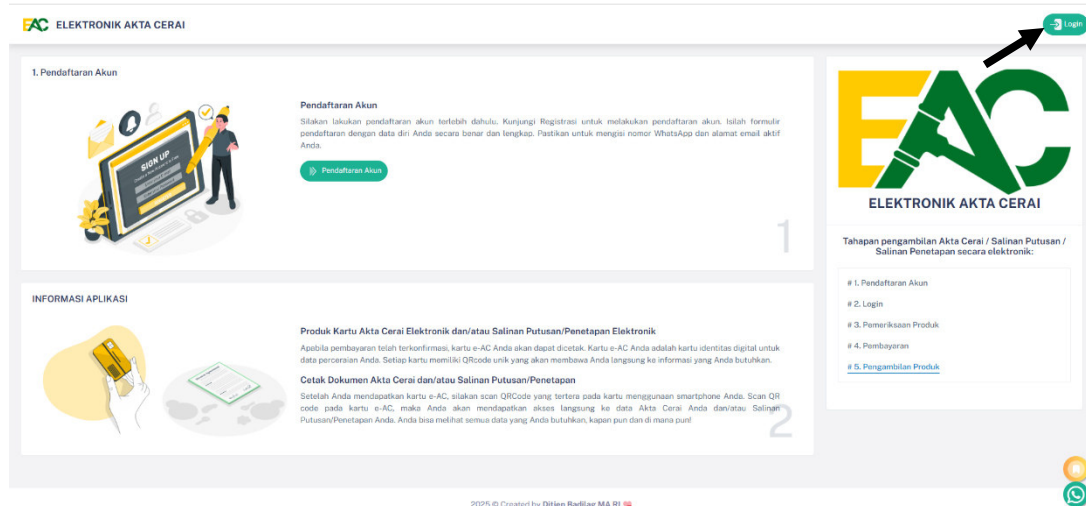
EAC ELEKTRONIK AKTA CERAI

Login

1. Pendaftaran Akun

SIGN UP

Pendaftaran Akun

Silakan lakukan pendaftaran akun terlebih dahulu. Kunjungi Registrasi untuk melakukan pendaftaran akun. Isilah formulir pendaftaran dengan data diri Anda secara benar dan lengkap. Pastikan untuk mengisi nomor WhatsApp dan alamat email aktif Anda.

Pendaftaran Akun

1

INFORMASI APLIKASI

Produk Kartu Akta Cerai Elektronik dan/atau Salinan Putusan/Penetapan Elektronik

Apabila pembayaran telah terkonfirmasi, kartu e-AC Anda akan dapat dicetak. Kartu e-AC Anda adalah kartu identitas digital untuk data perceraian Anda. Setiap kartu memiliki QRcode unik yang akan membawa Anda langsung ke informasi yang Anda butuhkan.

Cetak Dokumen Akta Cerai dan/atau Salinan Putusan/Penetapan

Setelah Anda mendapatkan kartu e-AC, silakan scan QRCode yang tertera pada kartu menggunakan smartphone Anda. Scan QR code pada kartu e-AC, maka Anda akan mendapatkan akses langsung ke data Akta Cerai Anda dan/atau Salinan Putusan/Penetapan Anda. Anda bisa melihat semua data yang Anda butuhkan, kapan pun dan di mana pun!

2

EAC

ELEKTRONIK AKTA CERAI

Tahapan pengambilan Akta Cerai / Salinan Putusan / Salinan Penetapan secara elektronik:

# 1. Pendaftaran Akun
# 2. Login
# 3. Pemeriksaan Produk
# 4. Pembayaran
# 5. Pengambilan Produk

2025 © Created by Ditjen Badilag MA RI